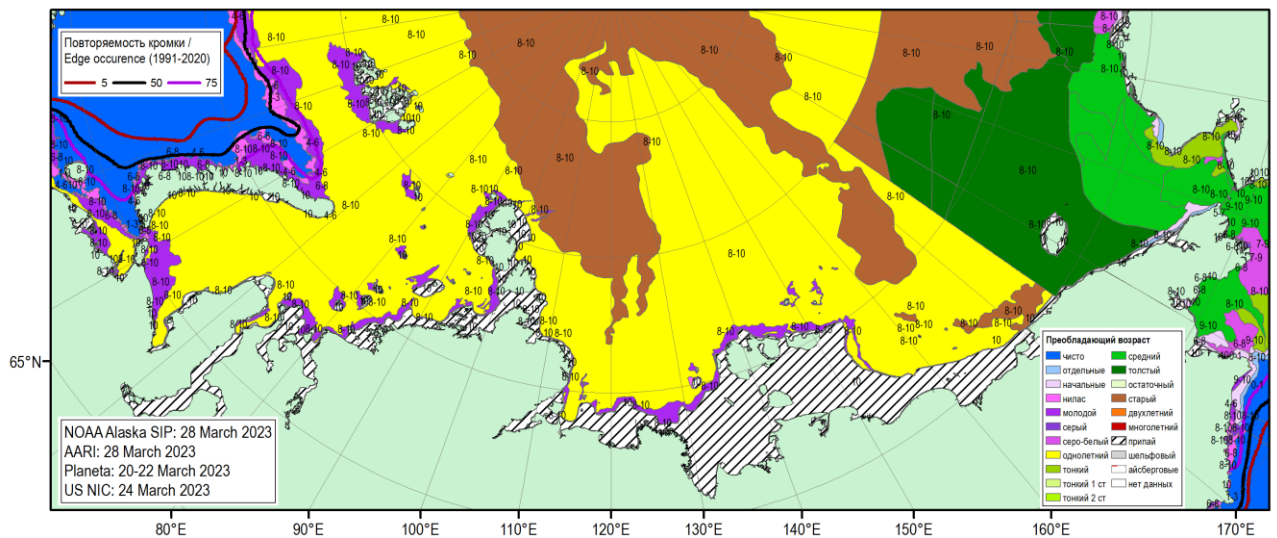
Повторяемость кромки / Edge occurence (1991-2020)
5
50
75

8-10
8-10
8-10
8-10
8-10
8-10
8-10
8-10
8-10
8-10
8-10
8-10
8-10
8-10
8-10
8-10
8-10
8-10
8-10
8-10
8-10
8-10
8-10
4-6
6-8
10
10
10

Преобладающий возраст
чисто
отдельные
начальные
нилас
молодой
серый
серо-белый
однолетний
тонкий
тонкий 1 ст
тонкий 2 ст
средний
толстый
остаточный
старый
двухлетний
многолетний
припай
шельфовый
айсберговые
нет данных

NOAA Alaska SIP: 28 March 2023
AARI: 28 March 2023
Planeta: 20-22 March 2023
US NIC: 24 March 2023

65°N
80°E
90°E
100°E
110°E
120°E
130°E
140°E
150°E
160°E
170°E